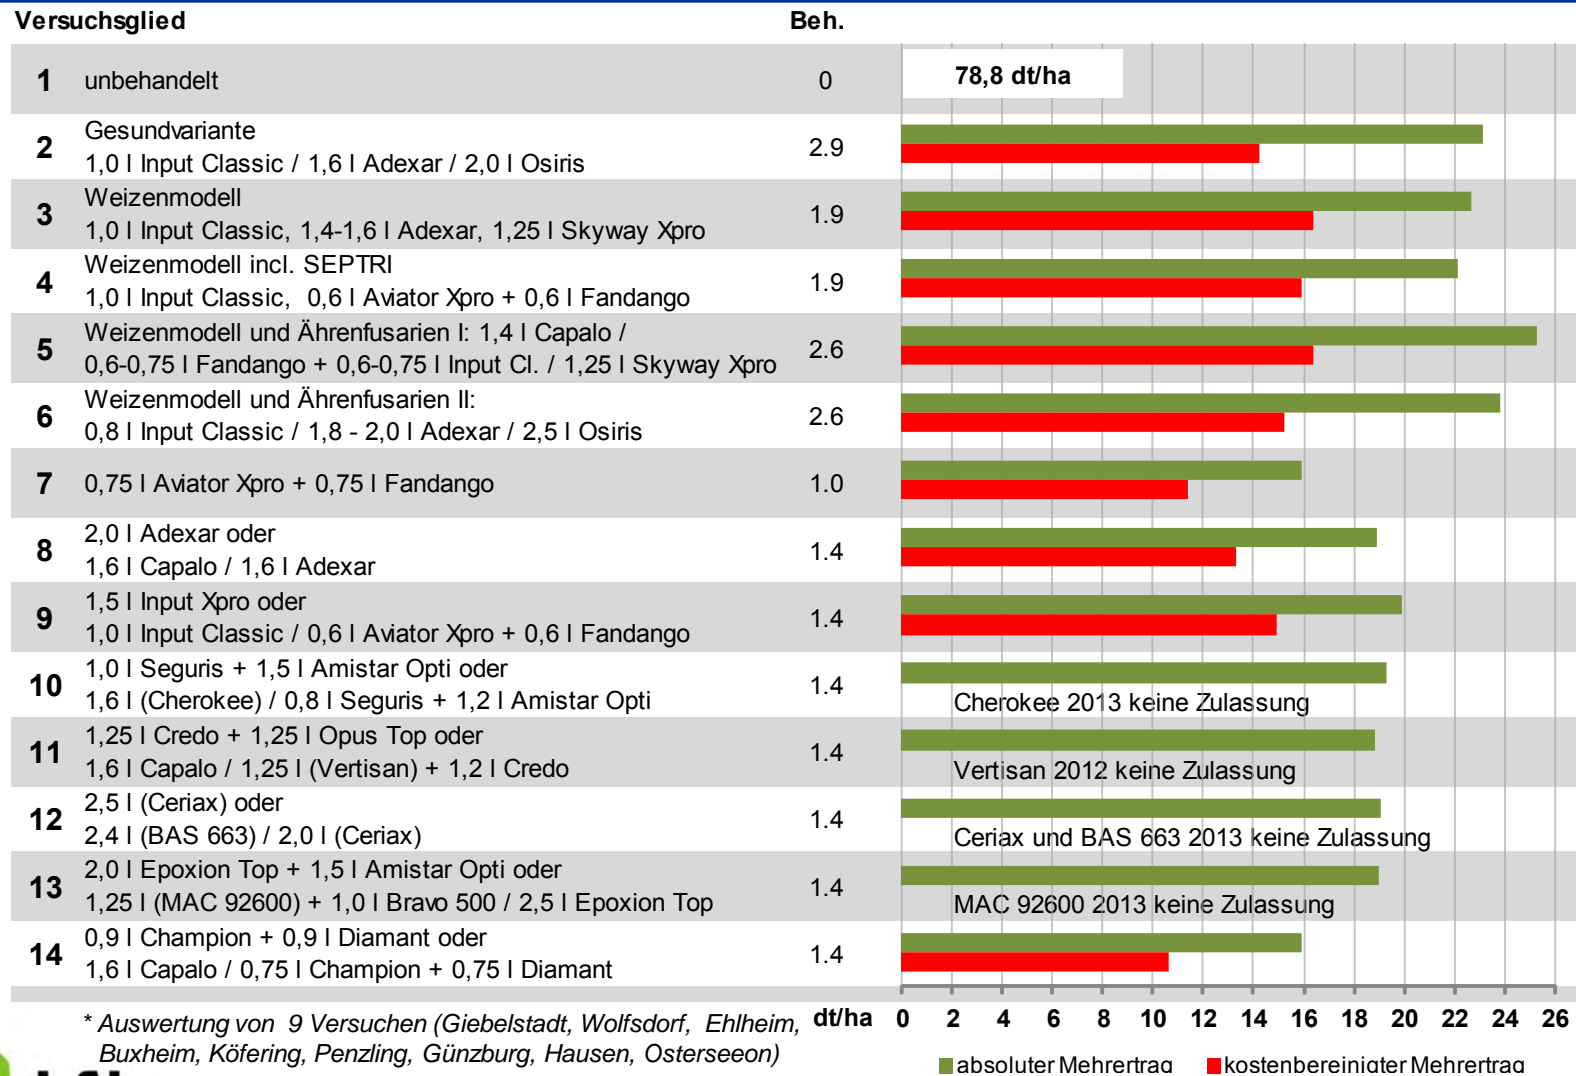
| Versuchsglied | | Beh. |
|---|---|---|
| 1 | unbehandelt | 0 |
| 2 | Gesundvariante 1,0 l Input Classic / 1,6 l Adexar / 2,0 l Osiris | 2.9 |
| 3 | Weizenmodell 1,0 l Input Classic, 1,4-1,6 l Adexar, 1,25 l Skyway Xpro | 1.9 |
| 4 | Weizenmodell incl. SEPTRI 1,0 l Input Classic, 0,6 l Aviator Xpro + 0,6 l Fandango | 1.9 |
| 5 | Weizenmodell und Ährenfusarien I: 1,4 l Capalo / 0,6-0,75 l Fandango + 0,6-0,75 l Input Cl. / 1,25 l Skyway Xpro | 2.6 |
| 6 | Weizenmodell und Ährenfusarien II: 0,8 l Input Classic / 1,8 - 2,0 l Adexar / 2,5 l Osiris | 2.6 |
| 7 | 0,75 l Aviator Xpro + 0,75 l Fandango | 1.0 |
| 8 | 2,0 l Adexar oder 1,6 l Capalo / 1,6 l Adexar | 1.4 |
| 9 | 1,5 l Input Xpro oder 1,0 l Input Classic / 0,6 l Aviator Xpro + 0,6 l Fandango | 1.4 |
| 10 | 1,0 l Seguris + 1,5 l Amistar Opti oder 1,6 l (Cherokee) / 0,8 l Seguris + 1,2 l Amistar Opti | 1.4 |
| 11 | 1,25 l Credo + 1,25 l Opus Top oder 1,6 l Capalo / 1,25 l (Vertisan) + 1,2 l Credo | 1.4 |
| 12 | 2,5 l (Ceriax) oder 2,4 l (BAS 663) / 2,0 l (Ceriax) | 1.4 |
| 13 | 2,0 l Epoxion Top + 1,5 l Amistar Opti oder 1,25 l (MAC 92600) + 1,0 l Bravo 500 / 2,5 l Epoxion Top | 1.4 |
| 14 | 0,9 l Champion + 0,9 l Diamant oder 1,6 l Capalo / 0,75 l Champion + 0,75 l Diamant | 1.4 |

78,8 dt/ha

Cherokee 2013 keine Zulassung

Vertisan 2012 keine Zulassung

Ceriax und BAS 663 2013 keine Zulassung

MAC 92600 2013 keine Zulassung

* Auswertung von 9 Versuchen (Giebelstadt, Wolfsdorf, Ehlheim, Buxheim, Köfering, Penzling, Günzburg, Hausen, Osterseeon)

dt/ha 0 2 4 6 8 10 12 14 16 18 20 22 24 26

absoluter Mehrertrag kostenbereinigter Mehrertrag